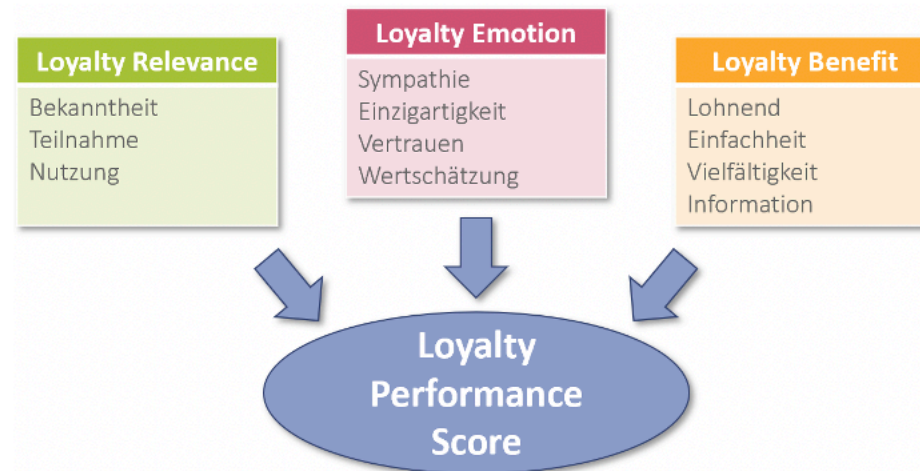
Loyalty Relevance
Bekanntheit
Teilnahme
Nutzung

Loyalty Emotion
Sympathie
Einzigartigkeit
Vertrauen
Wertschätzung

Loyalty Benefit
Lohnend
Einfachheit
Vielfältigkeit
Information

Loyalty Performance Score